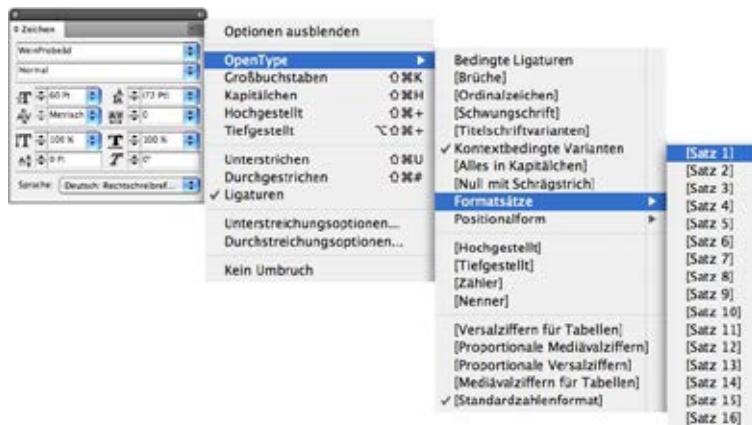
◊ Zeichen
WeinProbeSüd
Normal
60 Pt
(72 Pt)
Metrisch
0
100 %
100 %
0 Pt
0°
Sprache: Deutsch: Rechtschreibref...

Optionen ausblenden
OpenType
Großbuchstaben ⇧⌘K
Kapitälchen ⇧⌘H
Hochgestellt ⇧⌘+
Tiefgestellt ⌥⇧⌘+
Unterstrichen ⇧⌘U
Durchgestrichen ⇧⌘#
✓ Ligaturen
Unterstreichungsoptionen...
Durchstreichungsoptionen...
Kein Umbruch

Bedingte Ligaturen
[Brüche]
[Ordinalzeichen]
[Schwungschrift]
[Titelschriftvarianten]
✓ Kontextbedingte Varianten
[Alles in Kapitälchen]
[Null mit Schrägstrich]
Formatsätze
Positionalform
[Hochgestellt]
[Tiefgestellt]
[Zähler]
[Nenner]
[Versalziffern für Tabellen]
[Proportionale Mediävalziffern]
[Proportionale Versalziffern]
[Mediävalziffern für Tabellen]
✓ [Standardzahlenformat]

[Satz 1]
[Satz 2]
[Satz 3]
[Satz 4]
[Satz 5]
[Satz 6]
[Satz 7]
[Satz 8]
[Satz 9]
[Satz 10]
[Satz 11]
[Satz 12]
[Satz 13]
[Satz 14]
[Satz 15]
[Satz 16]